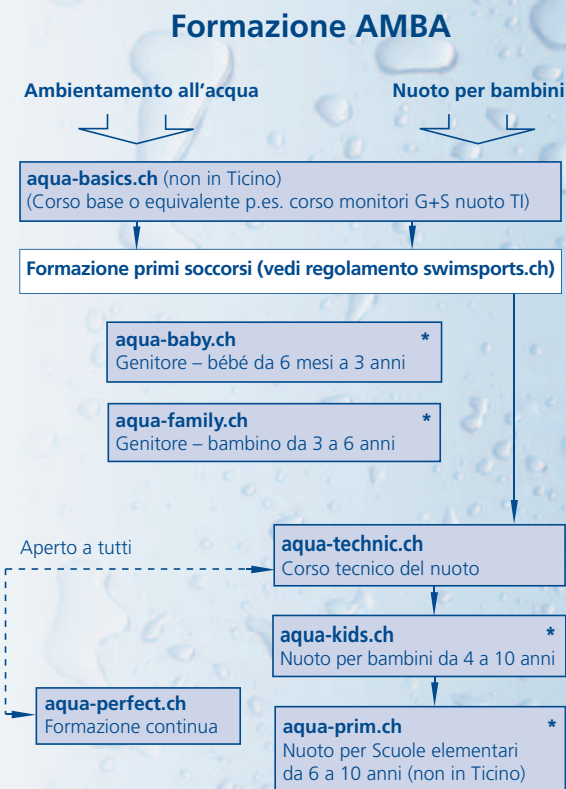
Formazione AMBA

Ambientamento all'acqua

Nuoto per bambini

aqua-basics.ch (non in Ticino)
(Corso base o equivalente p.es. corso monitori G+S nuoto TI)

Formazione primi soccorsi (vedi regolamento swimsports.ch)

aqua-baby.ch *
Genitore – bébé da 6 mesi a 3 anni

aqua-family.ch *
Genitore – bambino da 3 a 6 anni

Aperto a tutti

aqua-technic.ch
Corso tecnico del nuoto

aqua-kids.ch *
Nuoto per bambini da 4 a 10 anni

aqua-perfect.ch
Formazione continua

aqua-prim.ch *
Nuoto per Scuole elementari da 6 a 10 anni (non in Ticino)